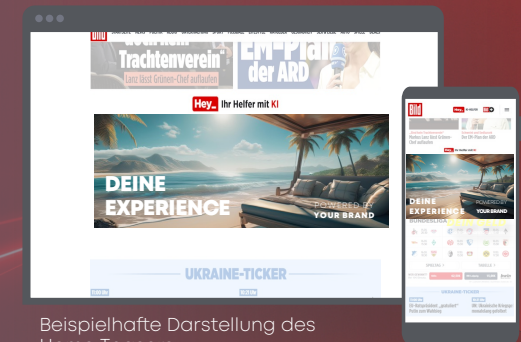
Bild

Trachtenverein"

Lanz lässt Grünen-Chef auflaufen

EM-Plan der ARD

Hey_ Ihr Helfer mit KI

DEINE EXPERIENCE

POWERED BY YOUR BRAND

UKRAINE-TICKER

Bild

DEINE EXPERIENCE

POWERED BY YOUR BRAND

Beispielhafte Darstellung des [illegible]